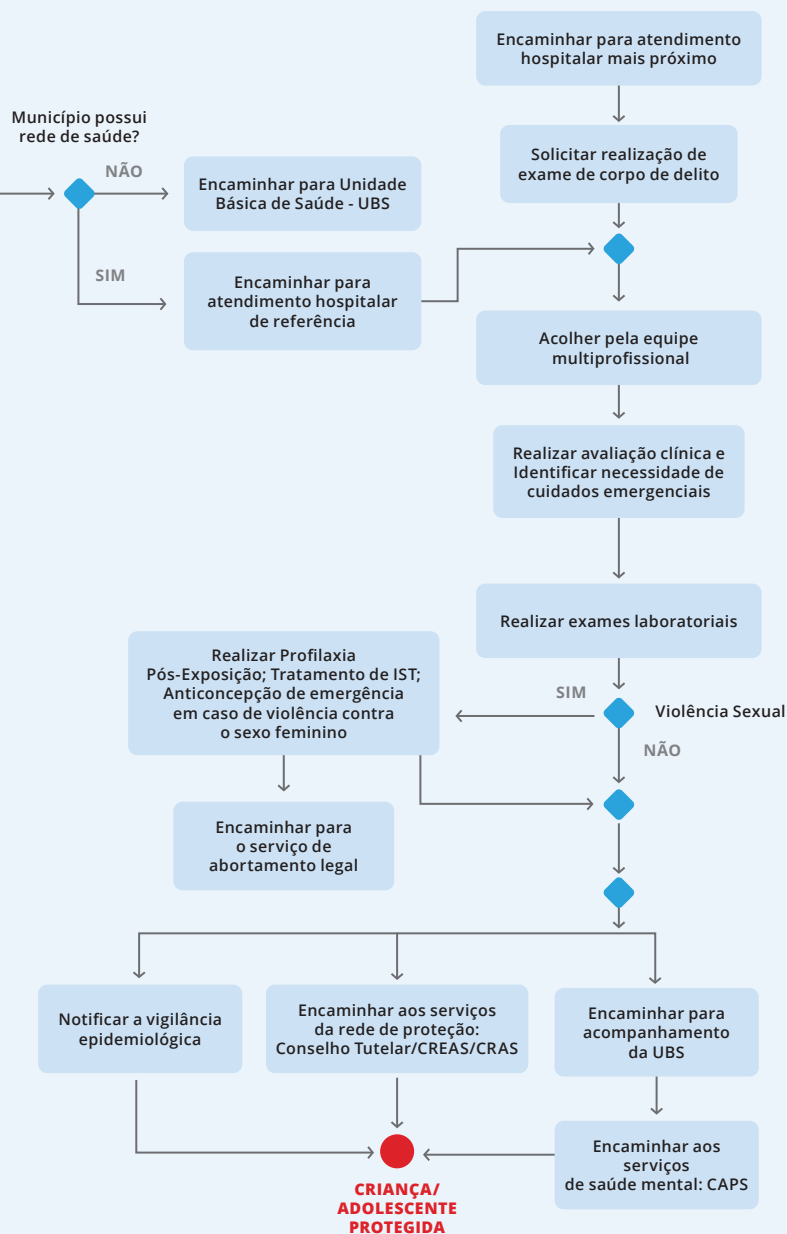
Encaminhar para atendimento hospitalar mais próximo

Município possui rede de saúde?

NÃO

Encaminhar para Unidade Básica de Saúde - UBS

SIM

Encaminhar para atendimento hospitalar de referência

Solicitar realização de exame de corpo de delito

Acolher pela equipe multiprofissional

Realizar avaliação clínica e Identificar necessidade de cuidados emergenciais

Realizar exames laboratoriais

Realizar Profilaxia Pós-Exposição; Tratamento de IST; Anticoncepção de emergência em caso de violência contra o sexo feminino

SIM

Violência Sexual

NÃO

Encaminhar para o serviço de abortamento legal

Notificar a vigilância epidemiológica

Encaminhar aos serviços da rede de proteção: Conselho Tutelar/CREAS/CRAS

Encaminhar para acompanhamento da UBS

Encaminhar aos serviços de saúde mental: CAPS

CRIANÇA/ ADOLESCENTE PROTEGIDA